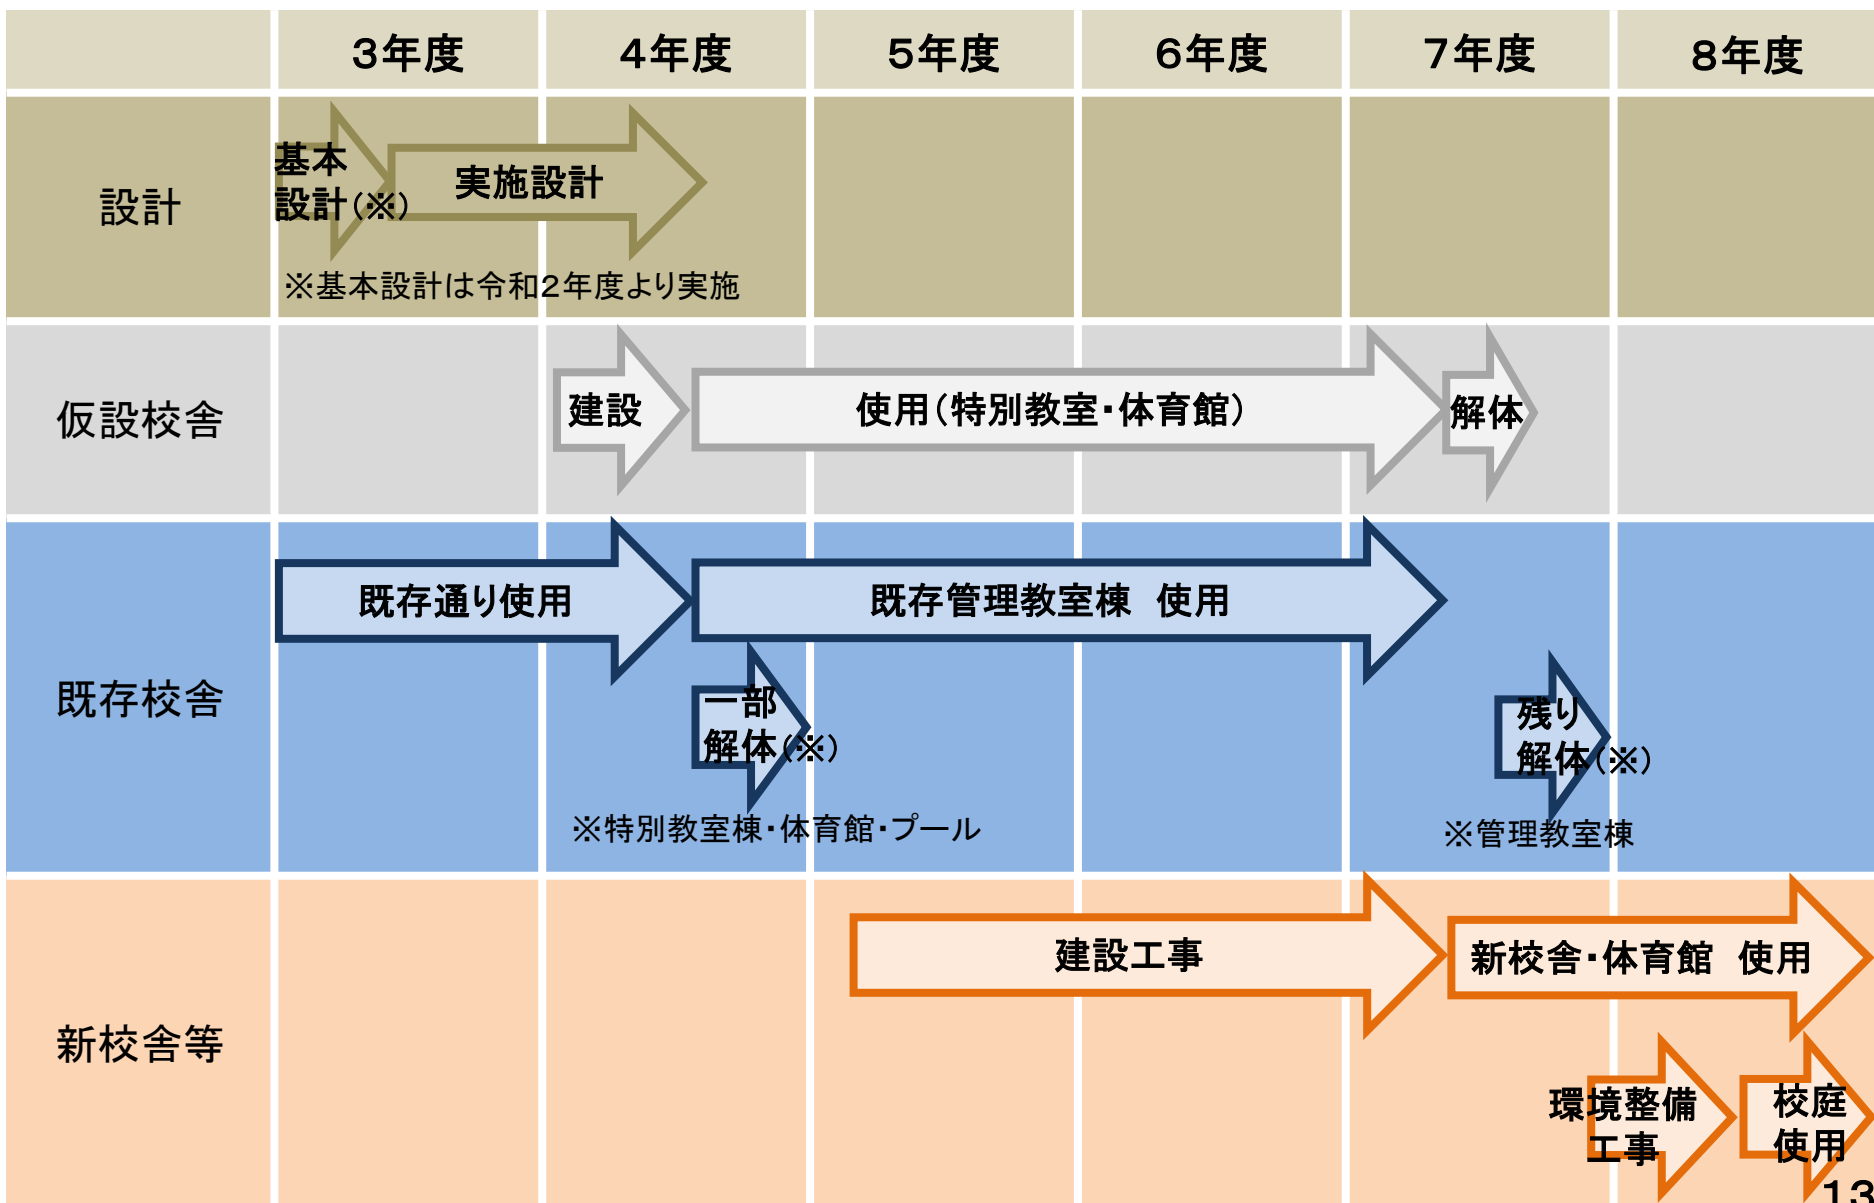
| | 3年度 | 4年度 | 5年度 | 6年度 | 7年度 | 8年度 |
|---|---|---|---|---|---|---|
| 設計 | 基本設計(※) 実施設計 ※基本設計は令和2年度より実施 | | | | | |
| 仮設校舎 | | 建設 | 使用(特別教室・体育館) | | 解体 | |
| 既存校舎 | 既存通り使用 | 一部解体(※) ※特別教室棟・体育館・プール | 既存管理教室棟　使用 | | 残り解体(※) ※管理教室棟 | |
| 新校舎等 | | | 建設工事 | | 新校舎・体育館　使用 | 環境整備工事 校庭使用 |

13